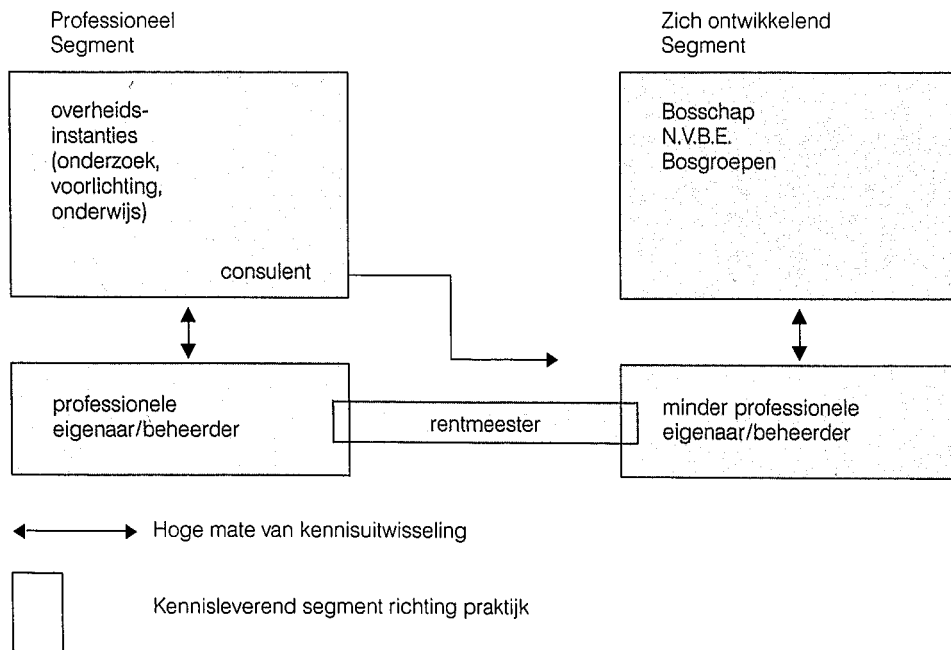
Professioneel Segment

overheids-instanties (onderzoek, voorlichting, onderwijs)

consulent

professionele eigenaar/beheerder

rentmeester

Zich ontwikkelend Segment

Bosschap
N.V.B.E.
Bosgroepen

minder professionele eigenaar/beheerder

Hoge mate van kennisuitwisseling

Kennisleverend segment richting praktijk